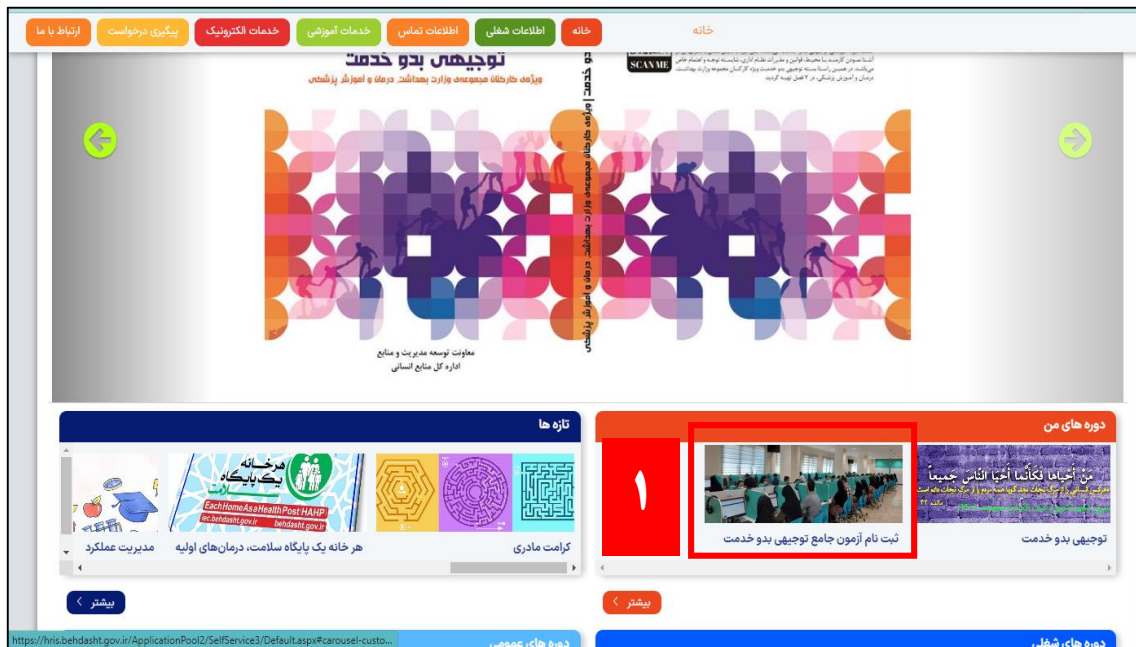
خانه

خانه | اطلاعات شغلی | اطلاعات تماس | خدمات آموزشی | خدمات الکترونیک | پیگیری درخواست | ارتباط با ما

توجیهی بدو خدمت
ویژه کارکنان مجموعه وزارت بهداشت، درمان و آموزش پزشکی

معاونت توسعه مدیریت و منابع
اداره کل منابع انسانی

توجیهی بدو خدمت | ویژه کارکنان مجموعه وزارت بهداشت، درمان و آموزش پزشکی

SCAN ME

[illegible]

دوره های من

مَنْ أَحْيَاهَا فَكَأَنَّمَا أَحْيَا النَّاسَ جَمِيعًا

توجیهی بدو خدمت

ثبت نام آزمون جامع توجیهی بدو خدمت

۱

بیشتر

تازه ها

کرامت مادری

هر خانه یک پایگاه
سلامت
EachHomeAsaHealthPost HAHP
iec.behdasht.gov.ir behdasht.gov.ir

هر خانه یک پایگاه سلامت، درمان‌های اولیه

مدیریت عملکرد

بیشتر

https://hris.behdasht.gov.ir/ApplicationPool2/SelfService3/Default.aspx#carousel-custo...

دوره های عمومی

دوره های شغلی